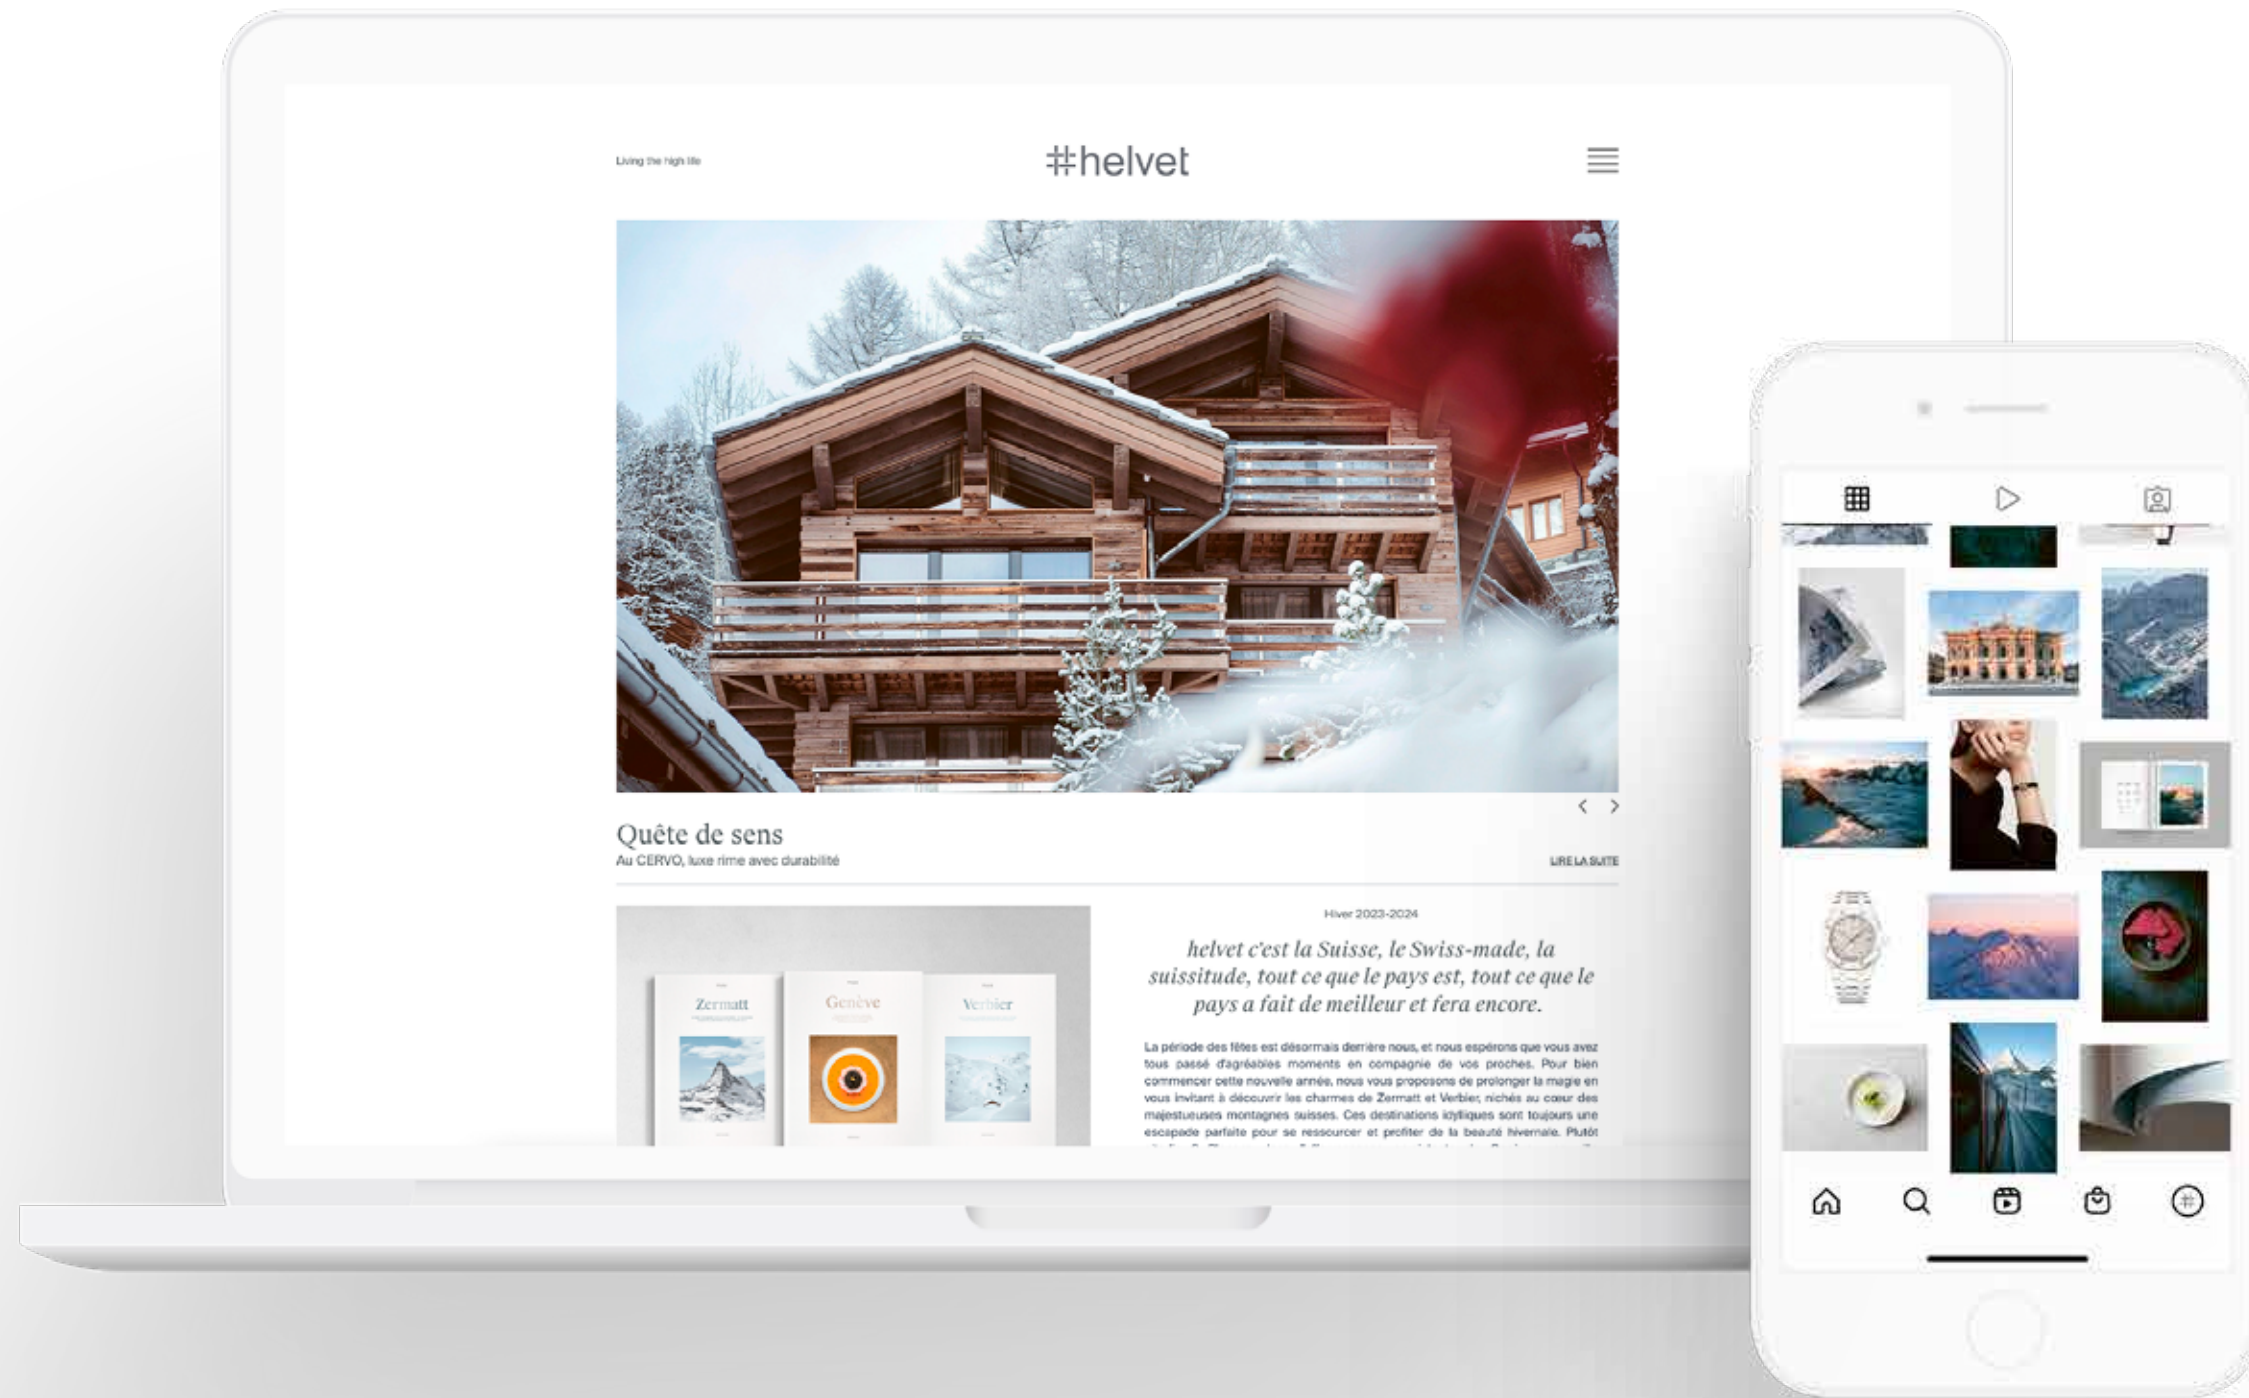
Living the high life

#helvet

Quête de sens
Au CERVO, luxe rime avec durabilité

LIRE LA SUITE

Zermatt

Genève

Verbier

Hiver 2023-2024

helvet c'est la Suisse, le Swiss-made, la suissitude, tout ce que le pays est, tout ce que le pays a fait de meilleur et fera encore.

La période des fêtes est désormais derrière nous, et nous espérons que vous avez tous passé d'agréables moments en compagnie de vos proches. Pour bien commencer cette nouvelle année, nous vous proposons de prolonger la magie en vous invitant à découvrir les charmes de Zermatt et Verbier, nichés au cœur des majestueuses montagnes suisses. Ces destinations idylliques sont toujours une escapade parfaite pour se ressourcer et profiter de la beauté hivernale. Plutôt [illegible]